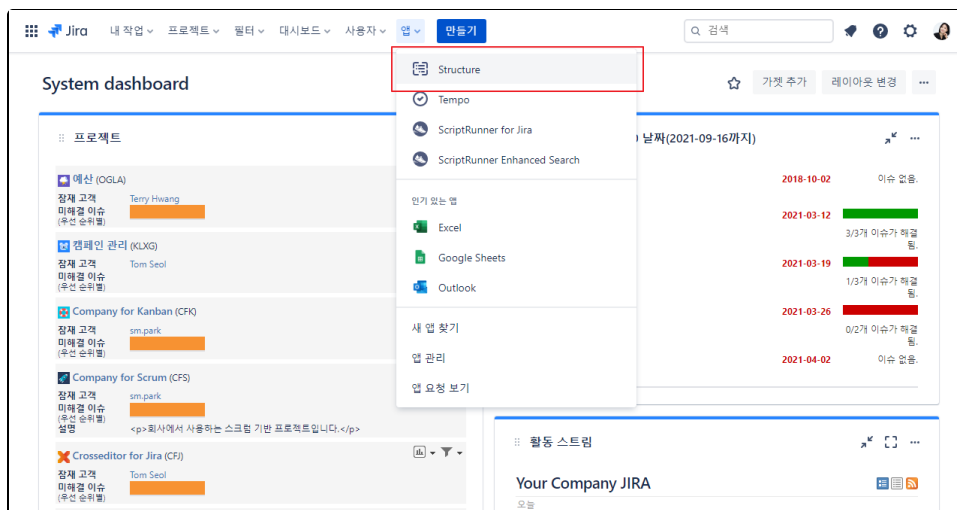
Jira 내 작업 프로젝트 필터 대시보드 사용자 앱 만들기 검색

System dashboard

가젯 추가 레이아웃 변경 ···

Structure
Tempo
ScriptRunner for Jira
ScriptRunner Enhanced Search

인기 있는 앱
Excel
Google Sheets
Outlook

새 앱 찾기
앱 관리
앱 요청 보기

프로젝트

예산 (OGLA)
잠재 고객 Terry Hwang
미해결 이슈 (우선 순위별)

캠페인 관리 (KLXG)
잠재 고객 Tom Seol
미해결 이슈 (우선 순위별)

Company for Kanban (CFK)
잠재 고객 sm.park
미해결 이슈 (우선 순위별)

Company for Scrum (CFS)
잠재 고객 sm.park
미해결 이슈 (우선 순위별)
설명 <p>회사에서 사용하는 스크럼 기반 프로젝트입니다.</p>

Crosseditor for Jira (CFJ)
잠재 고객 Tom Seol
미해결 이슈 (우선 순위별)

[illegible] 날짜(2021-09-16까지)

| 2018-10-02 | 이슈 없음. |
|---|---|
| 2021-03-12 | 3/3개 이슈가 해결됨. |
| 2021-03-19 | 1/3개 이슈가 해결됨. |
| 2021-03-26 | 0/2개 이슈가 해결됨. |
| 2021-04-02 | 이슈 없음. |

활동 스트림

Your Company JIRA

오늘